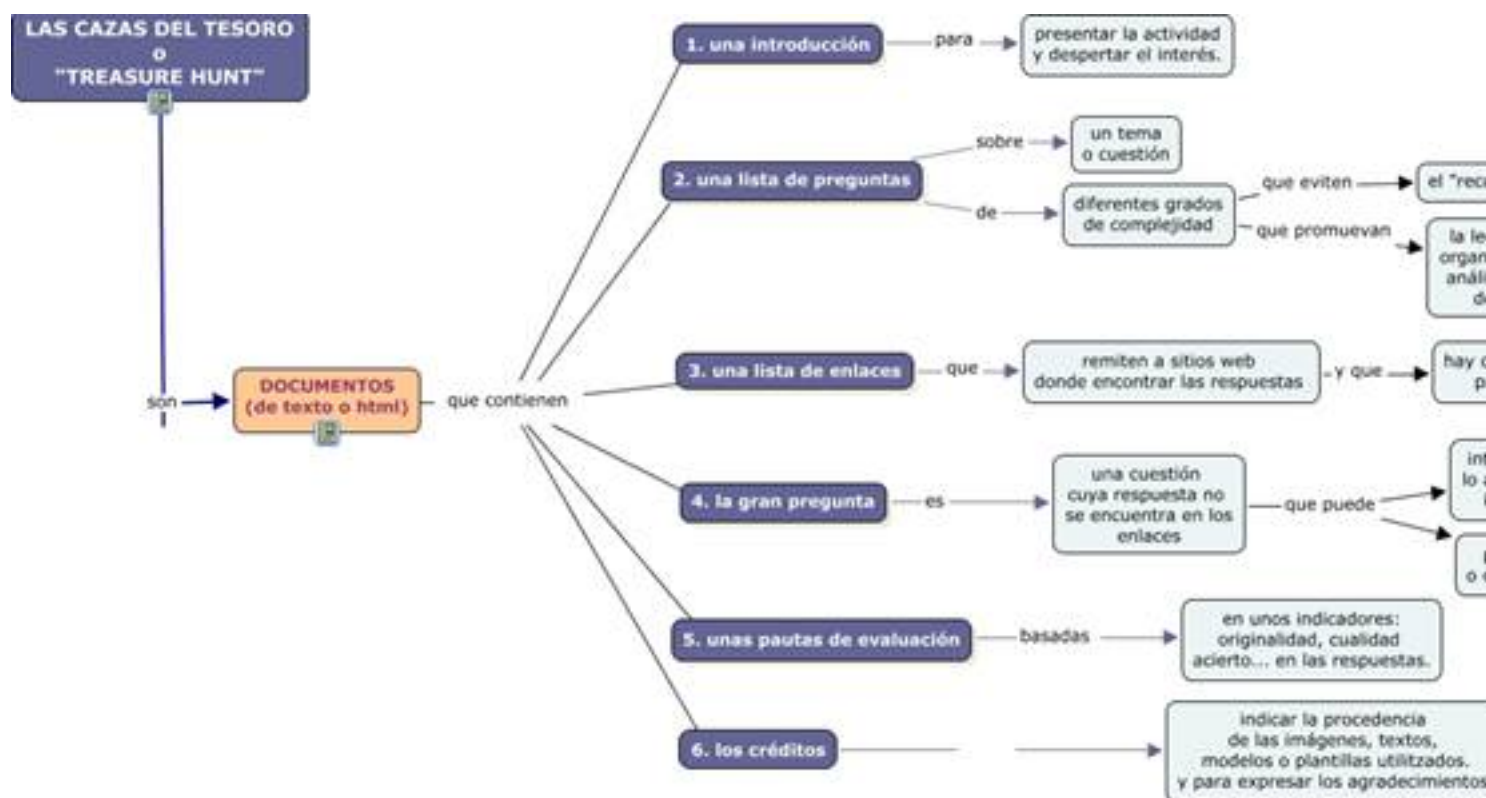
LAS CAZAS DEL TESORO
o
"TREASURE HUNT"

son

DOCUMENTOS
(de texto o html)

que contienen

1. una introducción — para — presentar la actividad y despertar el interés.

2. una lista de preguntas — sobre — un tema o cuestión

de — diferentes grados de complejidad — que eviten — el "rec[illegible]

que promuevan — la le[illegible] organ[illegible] análi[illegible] d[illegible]

3. una lista de enlaces — que — remiten a sitios web donde encontrar las respuestas — y que — hay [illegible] p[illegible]

4. la gran pregunta — es — una cuestión cuya respuesta no se encuentra en los enlaces — que puede — int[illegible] lo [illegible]

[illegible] o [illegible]

5. unas pautas de evaluación — basadas — en unos indicadores: originalidad, cualidad acierto... en las respuestas.

6. los créditos — indicar la procedencia de las imágenes, textos, modelos o plantillas utilitzados. y para expresar los agradecimientos